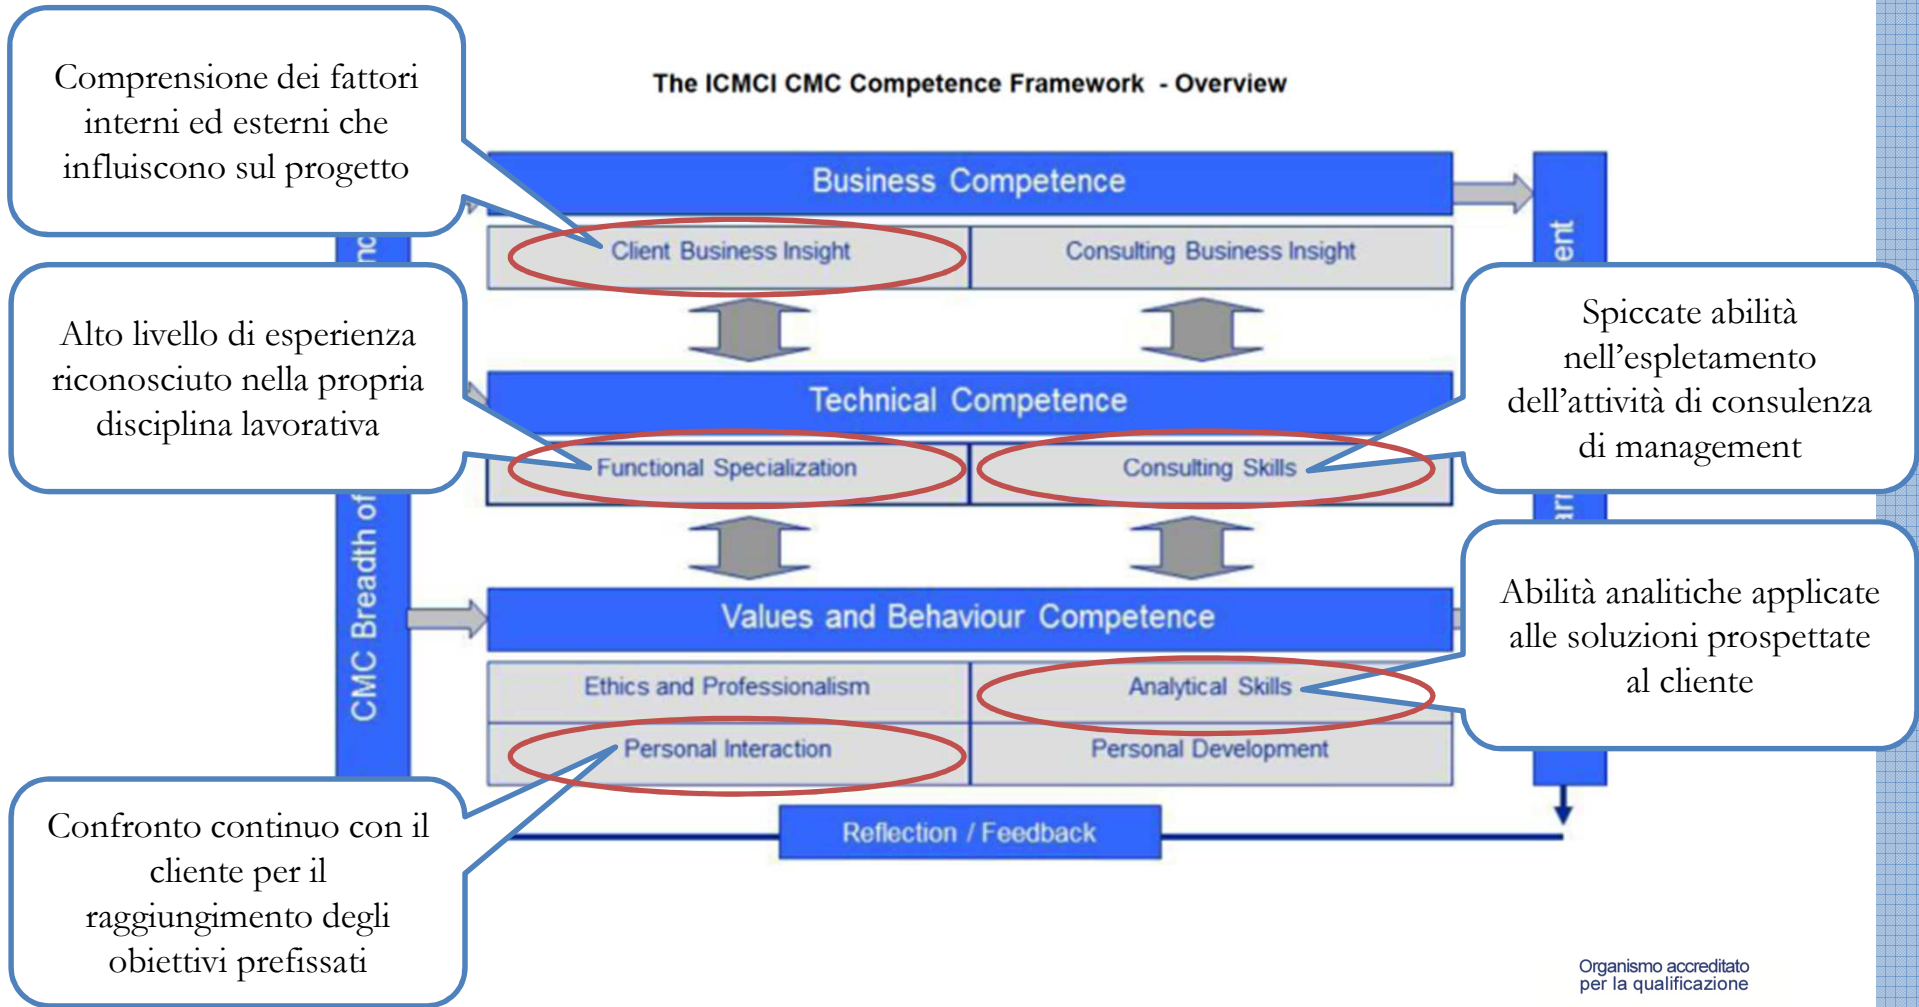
Comprensione dei fattori interni ed esterni che influiscono sul progetto

The ICMCI CMC Competence Framework - Overview

Business Competence

Client Business Insight

Consulting Business Insight

Alto livello di esperienza riconosciuto nella propria disciplina lavorativa

Spiccate abilità nell'espletamento dell'attività di consulenza di management

Technical Competence

Functional Specialization

Consulting Skills

CMC Breadth of

ent

Values and Behaviour Competence

Abilità analitiche applicate alle soluzioni prospettate al cliente

Ethics and Professionalism

Analytical Skills

Personal Interaction

Personal Development

Confronto continuo con il cliente per il raggiungimento degli obiettivi prefissati

Reflection / Feedback

Organismo accreditato per la qualificazione